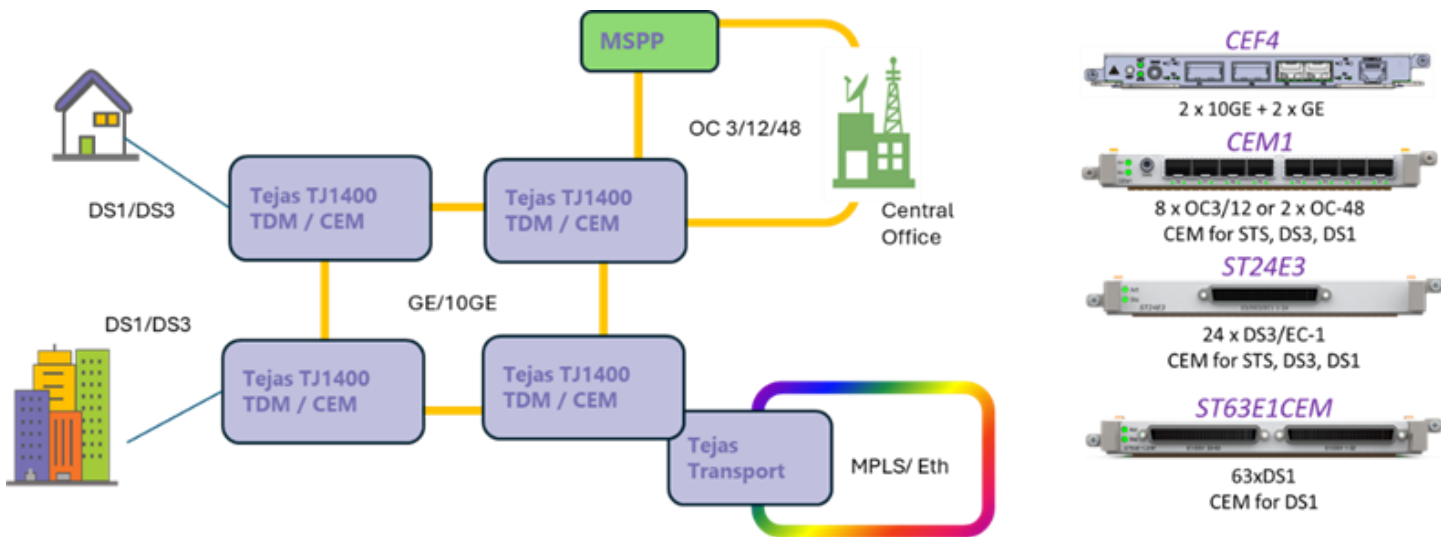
MSPP

OC 3/12/48

Central Office

DS1/DS3

Tejas TJ1400 TDM / CEM

Tejas TJ1400 TDM / CEM

GE/10GE

DS1/DS3

Tejas TJ1400 TDM / CEM

Tejas TJ1400 TDM / CEM

Tejas Transport

MPLS/ Eth

CEF4
2 x 10GE + 2 x GE

CEM1
8 x OC3/12 or 2 x OC-48
CEM for STS, DS3, DS1

ST24E3
24 x DS3/EC-1
CEM for STS, DS3, DS1

ST63E1CEM
63xDS1
CEM for DS1